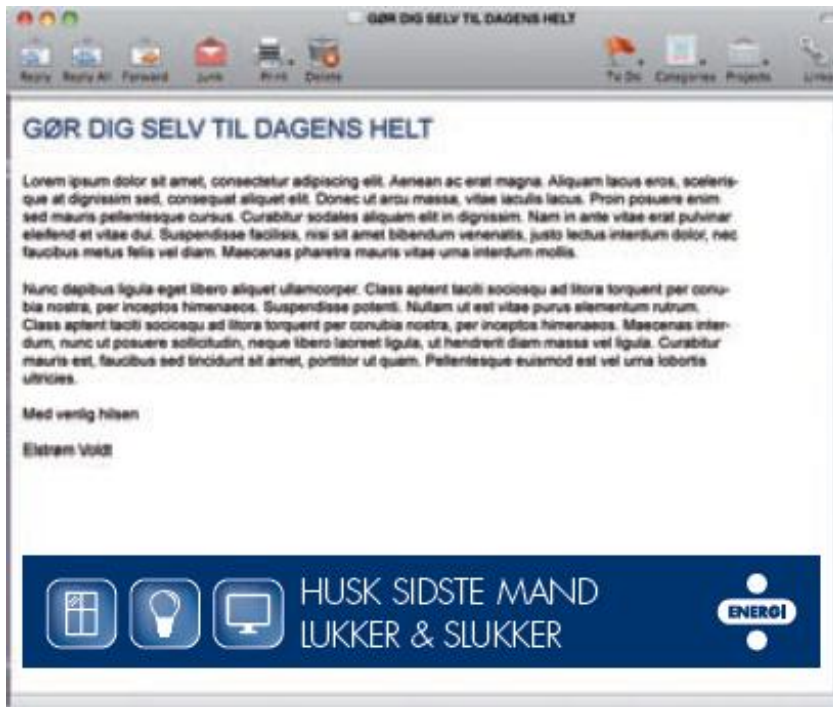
GØR DIG SELV TIL DAGENS HELT

Reply Reply All Forward Junk Print Delete To Do Categories Projects Links

GØR DIG SELV TIL DAGENS HELT

Lorem ipsum dolor sit amet, consectetur adipiscing elit. Aenean ac erat magna. Aliquam lacus eros, scelerisque at dignissim sed, consequat aliquet elit. Donec ut arcu massa, vitae iaculis lacus. Proin posuere enim sed mauris pellentesque cursus. Curabitur sodales aliquam elit in dignissim. Nam in ante vitae erat pulvinar eleifend et vitae dui. Suspendisse facilisis, nisi sit amet bibendum venenatis, justo lectus interdum dolor, nec faucibus metus felis vel diam. Maecenas pharetra mauris vitae urna interdum mollis.

Nunc dapibus ligula eget libero aliquet ullamcorper. Class aptent taciti sociosqu ad litora torquent per conubia nostra, per inceptos himenaeos. Suspendisse potenti. Nullam ut est vitae purus elementum rutrum. Class aptent taciti sociosqu ad litora torquent per conubia nostra, per inceptos himenaeos. Maecenas interdum, nunc ut posuere sollicitudin, neque libero laoreet ligula, ut hendrerit diam massa vel ligula. Curabitur mauris est, faucibus sed tincidunt sit amet, porttitor ut quam. Pellentesque euismod est vel urna lobortis ultricies.

Med venlig hilsen

Elstrøm Voldt

HUSK SIDSTE MAND LUKKER & SLUKKER

ENERGI